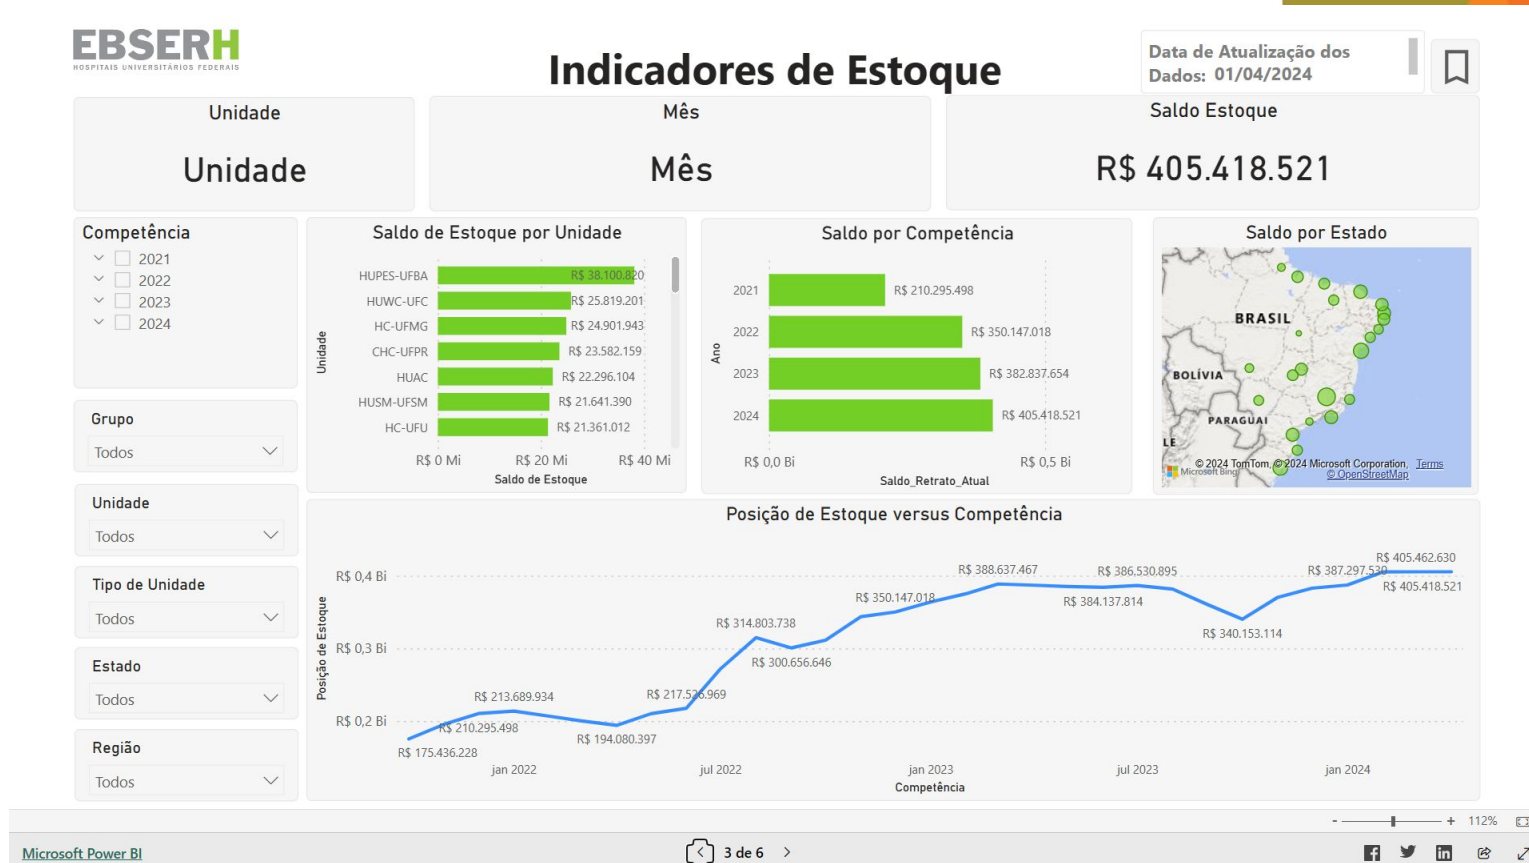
EBSERH
HOSPITAIS UNIVERSITÁRIOS FEDERAIS

Indicadores de Estoque

Data de Atualização dos Dados: 01/04/2024

Unidade
Unidade

Mês
Mês

Saldo Estoque
R$ 405.418.521

Competência
2021
2022
2023
2024

Grupo
Todos

Unidade
Todos

Tipo de Unidade
Todos

Estado
Todos

Região
Todos

Saldo de Estoque por Unidade
Unidade
HUPES-UFBA R$ 38.100.820
HUWC-UFC R$ 25.819.201
HC-UFMG R$ 24.901.943
CHC-UFPR R$ 23.582.159
HUAC R$ 22.296.104
HUSM-UFSM R$ 21.641.390
HC-UFU R$ 21.361.012
R$ 0 Mi R$ 20 Mi R$ 40 Mi
Saldo de Estoque

Saldo por Competência
Ano
2021 R$ 210.295.498
2022 R$ 350.147.018
2023 R$ 382.837.654
2024 R$ 405.418.521
R$ 0,0 Bi R$ 0,5 Bi
Saldo_Retrato_Atual

Saldo por Estado
BRASIL
BOLÍVIA
PARAGUAI
LE
Microsoft Bing
© 2024 TomTom, © 2024 Microsoft Corporation, Terms
© OpenStreetMap

Posição de Estoque versus Competência
Posição de Estoque
R$ 0,4 Bi
R$ 0,3 Bi
R$ 0,2 Bi
R$ 175.436.228
R$ 210.295.498
R$ 213.689.934
R$ 194.080.397
R$ 217.526.969
R$ 314.803.738
R$ 300.656.646
R$ 350.147.018
R$ 388.637.467
R$ 386.530.895
R$ 384.137.814
R$ 340.153.114
R$ 387.297.530
R$ 405.462.630
R$ 405.418.521
jan 2022 jul 2022 jan 2023 jul 2023 jan 2024
Competência

- + 112%

Microsoft Power BI
3 de 6